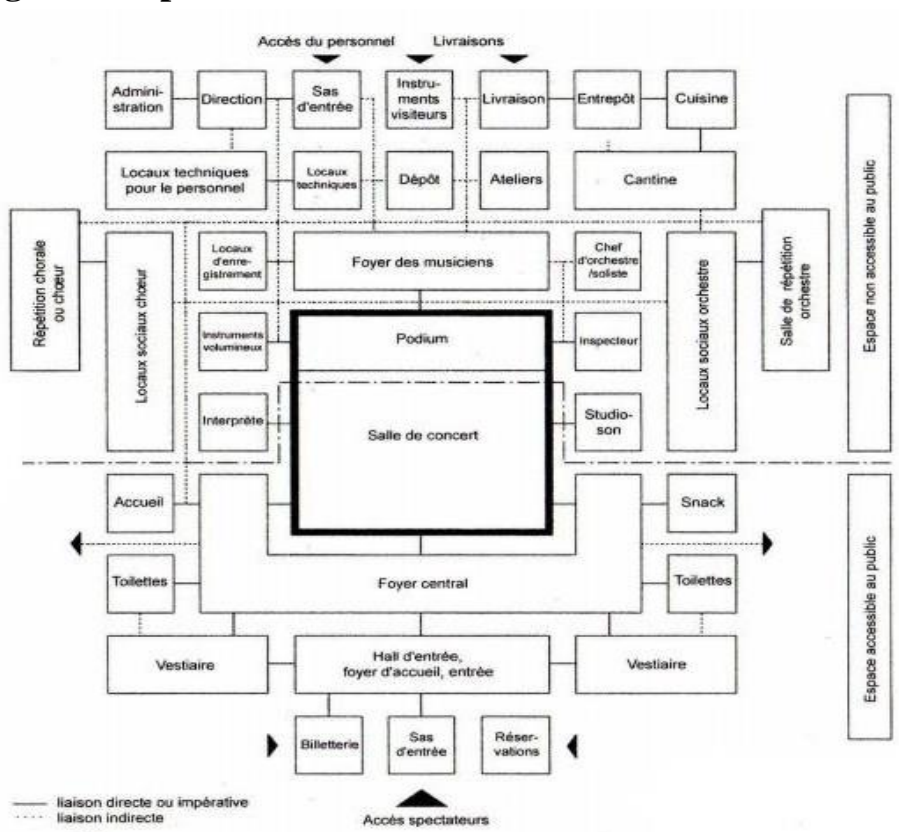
Accès du personnel
Livraisons

Administration
Direction
Sas d'entrée
Instruments visiteurs
Livraison
Entrepôt
Cuisine

Locaux techniques pour le personnel
Locaux techniques
Dépôt
Ateliers
Cantine

Répétition chorale ou chœur
Locaux sociaux chœur
Locaux d'enregistrement
Foyer des musiciens
Chef d'orchestre /soliste
Locaux sociaux orchestre
Salle de répétition orchestre
Espace non accessible au public

Instruments volumineux
Podium
Inspecteur

Interprète
Salle de concert
Studio-son

Accueil
Snack
Espace accessible au public

Toilettes
Foyer central
Toilettes

Vestiaire
Hall d'entrée, foyer d'accueil, entrée
Vestiaire

Billetterie
Sas d'entrée
Réservations

Accès spectateurs

liaison directe ou impérative
liaison indirecte